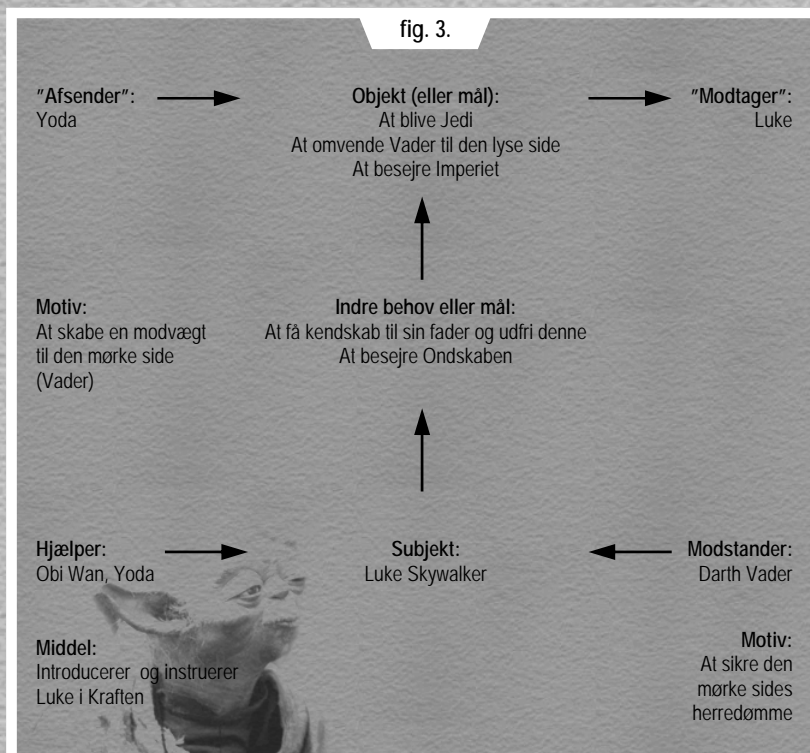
fig. 3.

"Afsender":
Yoda

Objekt (eller mål):
At blive Jedi
At omvende Vader til den lyse side
At besejre Imperiet

"Modtager":
Luke

Motiv:
At skabe en modvægt til den mørke side (Vader)

Indre behov eller mål:
At få kendskab til sin fader og udfri denne
At besejre Ondskaben

Hjælper:
Obi Wan, Yoda

Subjekt:
Luke Skywalker

Modstander:
Darth Vader

Middel:
Introducerer og instruerer Luke i Kraften

Motiv:
At sikre den mørke sides herredømme